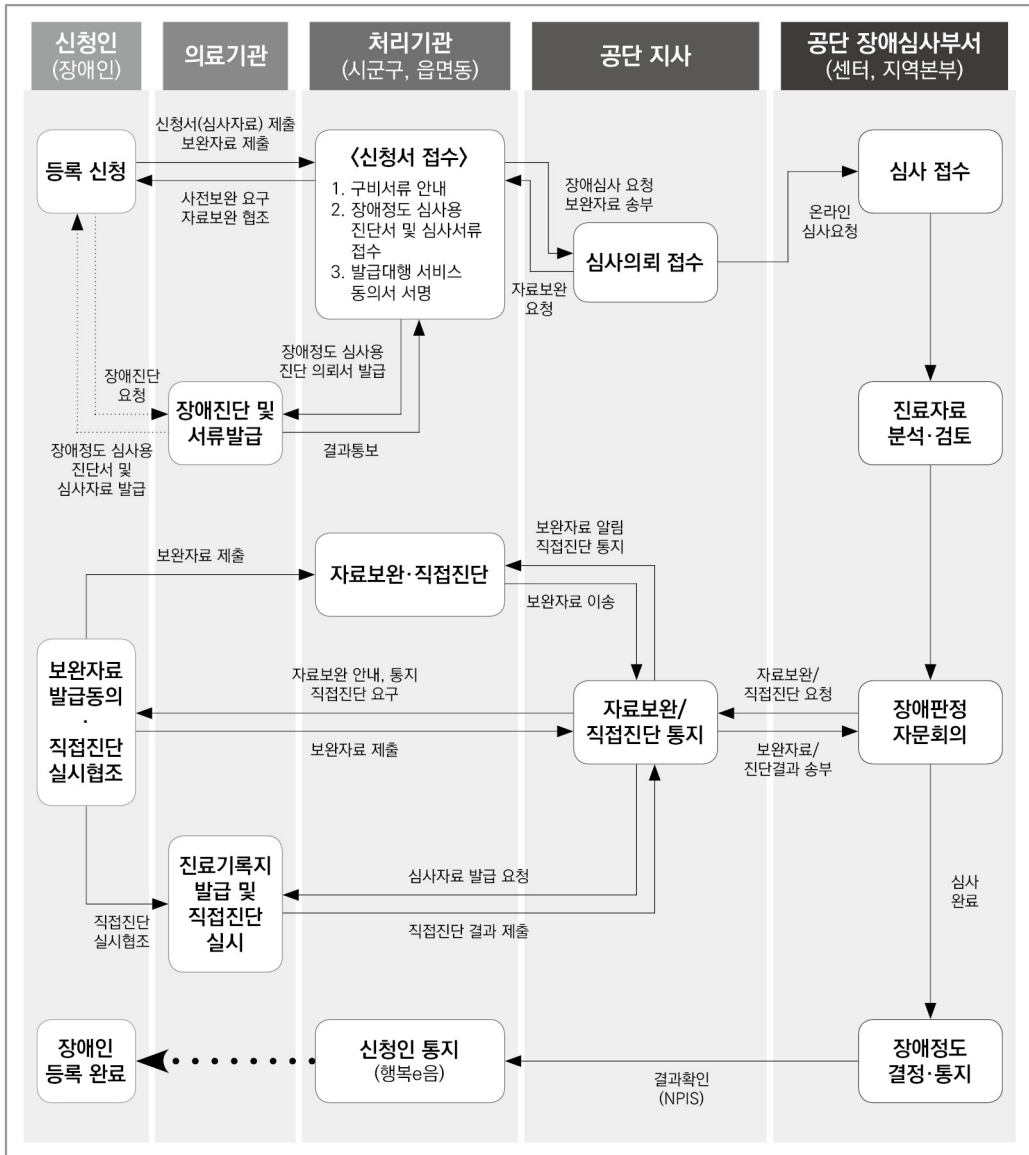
신청인
(장애인)

의료기관

처리기관
(시군구, 읍면동)

공단 지사

공단 장애심사부서
(센터, 지역본부)

신청서(심사자료) 제출
보완자료 제출

등록 신청

사전보완 요구
자료보완 협조

〈신청서 접수〉
1. 구비서류 안내
2. 장애정도 심사용 진단서 및 심사서류 접수
3. 발급대행 서비스 동의서 서명

장애심사 요청
보완자료 송부

심사 접수

온라인
심사요청

심사의뢰 접수

자료보완
요청

장애정도 심사용
진단 의뢰서 발급

장애진단
요청

장애진단 및
서류발급

결과통보

장애정도 심사용
진단서 및
심사자료 발급

진료자료
분석·검토

보완자료 알림
직접진단 통지

보완자료 제출

자료보완·직접진단

보완자료 이송

보완자료
발급동의
·
직접진단
실시협조

자료보완 안내, 통지
직접진단 요구

자료보완/
직접진단 통지

자료보완/
직접진단 요청

장애판정
자문회의

보완자료 제출

보완자료/
진단결과 송부

진료기록지
발급 및
직접진단
실시

심사자료 발급 요청

심사
완료

직접진단
실시협조

직접진단 결과 제출

장애인
등록 완료

신청인 통지
(행복e음)

결과확인
(NPIS)

장애정도
결정·통지